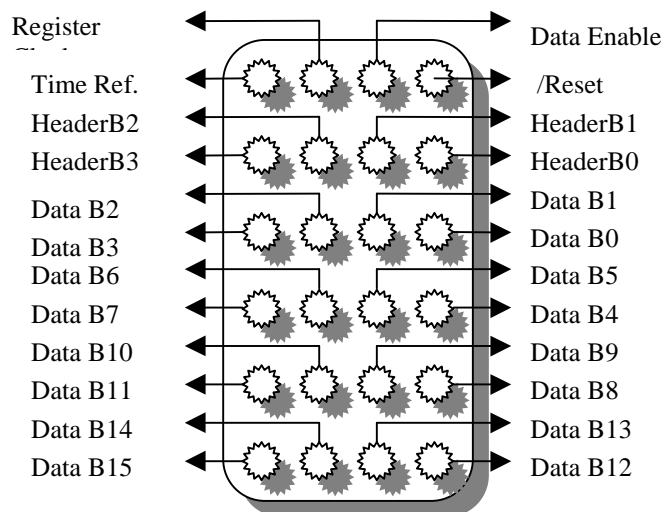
Register
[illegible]
Data Enable
Time Ref.
/Reset
HeaderB2
HeaderB1
HeaderB3
HeaderB0
Data B2
Data B1
Data B3
Data B0
Data B6
Data B5
Data B7
Data B4
Data B10
Data B9
Data B11
Data B8
Data B14
Data B13
Data B15
Data B12